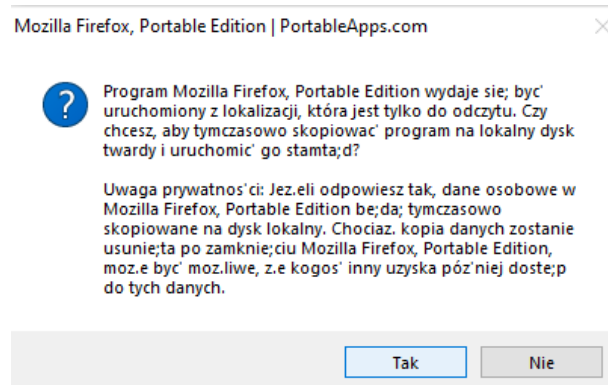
Mozilla Firefox, Portable Edition | PortableApps.com

Program Mozilla Firefox, Portable Edition wydaje sie; byc' uruchomiony z lokalizacji, która jest tylko do odczytu. Czy chcesz, aby tymczasowo skopiowac' program na lokalny dysk twardy i uruchomic' go stamta;d?

Uwaga prywatnos'ci: Jez.eli odpowiesz tak, dane osobowe w Mozilla Firefox, Portable Edition be;da; tymczasowo skopiowane na dysk lokalny. Chociaz. kopia danych zostanie usunie;ta po zamknie;ciu Mozilla Firefox, Portable Edition, moz.e byc' moz.liwe, z.e kogos' inny uzyska póz'niej doste;p do tych danych.

Tak

Nie